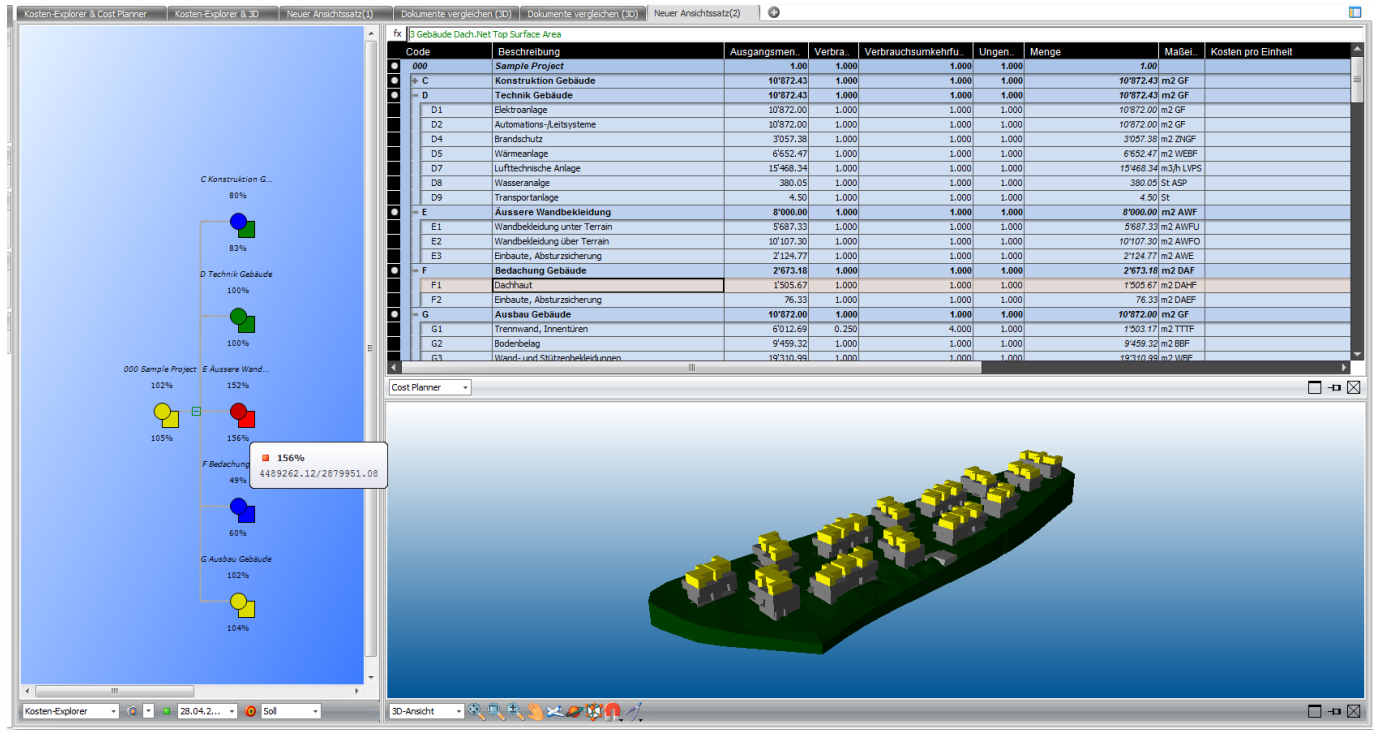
Kosten-Explorer & Cost Planner | Kosten-Explorer & 3D | Neuer Ansichtssatz(1) | Dokumente vergleichen (3D) | Dokumente vergleichen (3D) | Neuer Ansichtssatz(2)

C Konstruktion G...
80%
83%
D Technik Gebäude
100%
100%
000 Sample Project
102%
105%
E Äussere Wand...
152%
156%
F Bedachung
49%
60%
G Ausbau Gebäude
102%
104%

156%
4489262.12/2879951.08

Kosten-Explorer | 28.04.2... | Soll

fx 3 Gebäude Dach.Net Top Surface Area

| Code | Beschreibung | Ausgangsmen... | Verbra... | Verbrauchsumkehrfu... | Ungen... | Menge | Maßei... | Kosten pro Einheit |
|---|---|---|---|---|---|---|---|---|
| 000 | Sample Project | 1.00 | 1.000 | 1.000 | 1.000 | 1.00 | | |
| C | Konstruktion Gebäude | 10'872.43 | 1.000 | 1.000 | 1.000 | 10'872.43 | m2 GF | |
| D | Technik Gebäude | 10'872.43 | 1.000 | 1.000 | 1.000 | 10'872.43 | m2 GF | |
| D1 | Elektroanlage | 10'872.00 | 1.000 | 1.000 | 1.000 | 10'872.00 | m2 GF | |
| D2 | Automations-/Leitsysteme | 10'872.00 | 1.000 | 1.000 | 1.000 | 10'872.00 | m2 GF | |
| D4 | Brandschutz | 3'057.38 | 1.000 | 1.000 | 1.000 | 3'057.38 | m2 ZNGF | |
| D5 | Wärmeanlage | 6'652.47 | 1.000 | 1.000 | 1.000 | 6'652.47 | m2 WEBF | |
| D7 | Lufttechnische Anlage | 15'468.34 | 1.000 | 1.000 | 1.000 | 15'468.34 | m3/h LVPS | |
| D8 | Wasseranlage | 380.05 | 1.000 | 1.000 | 1.000 | 380.05 | St ASP | |
| D9 | Transportanlage | 4.50 | 1.000 | 1.000 | 1.000 | 4.50 | St | |
| E | Äussere Wandbekleidung | 8'000.00 | 1.000 | 1.000 | 1.000 | 8'000.00 | m2 AWF | |
| E1 | Wandbekleidung unter Terrain | 5'687.33 | 1.000 | 1.000 | 1.000 | 5'687.33 | m2 AWFU | |
| E2 | Wandbekleidung über Terrain | 10'107.30 | 1.000 | 1.000 | 1.000 | 10'107.30 | m2 AWFO | |
| E3 | Einbaute, Absturzsicherung | 2'124.77 | 1.000 | 1.000 | 1.000 | 2'124.77 | m2 AWE | |
| F | Bedachung Gebäude | 2'673.18 | 1.000 | 1.000 | 1.000 | 2'673.18 | m2 DAF | |
| F1 | Dachhaut | 1'505.67 | 1.000 | 1.000 | 1.000 | 1'505.67 | m2 DAHF | |
| F2 | Einbaute, Absturzsicherung | 76.33 | 1.000 | 1.000 | 1.000 | 76.33 | m2 DAEF | |
| G | Ausbau Gebäude | 10'872.00 | 1.000 | 1.000 | 1.000 | 10'872.00 | m2 GF | |
| G1 | Trennwand, Innentüren | 6'012.69 | 0.250 | 4.000 | 1.000 | 1'503.17 | m2 TTTF | |
| G2 | Bodenbelag | 9'459.32 | 1.000 | 1.000 | 1.000 | 9'459.32 | m2 BBF | |
| G3 | Wand- und Stützenbekleidungen | 19'310.99 | 1.000 | 1.000 | 1.000 | 19'310.99 | m2 WBF | |

Cost Planner

3D-Ansicht